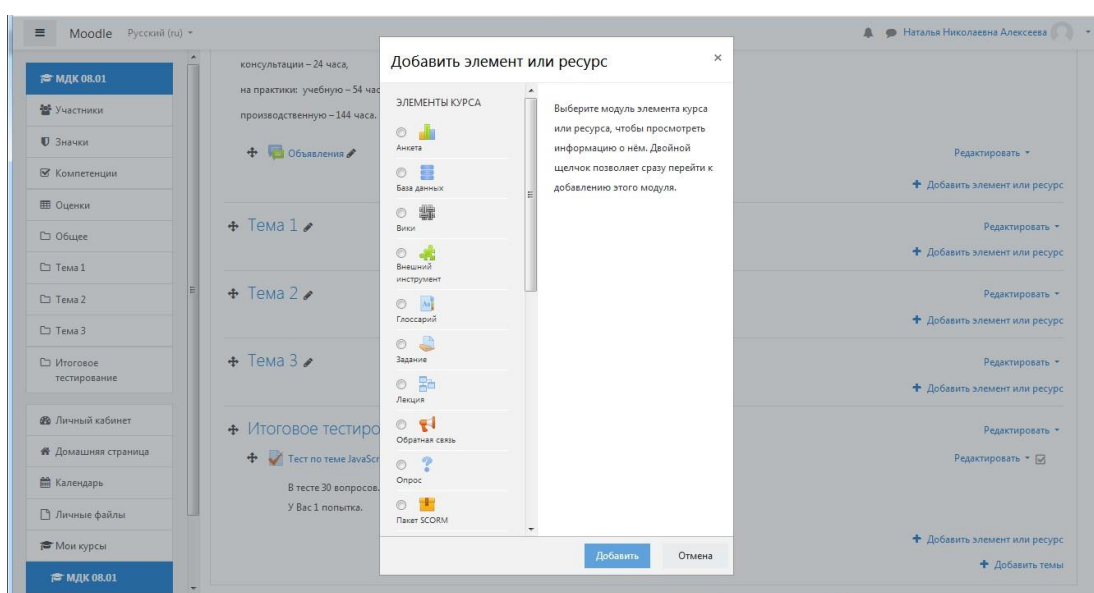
Moodle Русский (ru)

Наталья Николаевна Алексеева

МДК 08.01
Участники
Значки
Компетенции
Оценки
Общее
Тема 1
Тема 2
Тема 3
Итоговое тестирование

Личный кабинет
Домашняя страница
Календарь
Личные файлы
Мои курсы
МДК 08.01

консультации – 24 часа,

на практики: учебную – 54 час

производственную – 144 часа.

Объявления

Тема 1

Тема 2

Тема 3

Итоговое тестиро

Тест по теме JavaScr

В тесте 30 вопросов.

У Вас 1 попытка.

Редактировать
Добавить элемент или ресурс
Редактировать
Добавить элемент или ресурс
Редактировать
Добавить элемент или ресурс
Редактировать
Добавить элемент или ресурс
Редактировать
Редактировать
Добавить элемент или ресурс
Добавить темы

Добавить элемент или ресурс ×

ЭЛЕМЕНТЫ КУРСА
Анкета
База данных
Вики
Внешний инструмент
Глоссарий
Задание
Лекция
Обратная связь
Опрос
Пакет SCORM

Выберите модуль элемента курса или ресурса, чтобы просмотреть информацию о нём. Двойной щелчок позволяет сразу перейти к добавлению этого модуля.

Добавить Отмена